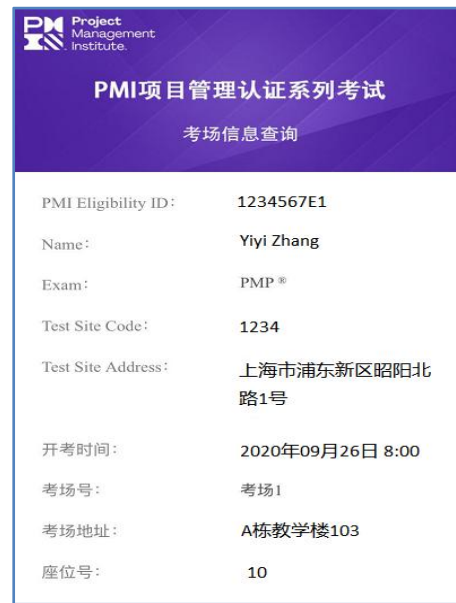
Project Management Institute.

PMI项目管理认证系列考试

考场信息查询

| | |
|---|---|
| PMI Eligibility ID: | 1234567E1 |
| Name: | Yiyi Zhang |
| Exam: | PMP® |
| Test Site Code: | 1234 |
| Test Site Address: | 上海市浦东新区昭阳北路1号 |
| 开考时间: | 2020年09月26日 8:00 |
| 考场号: | 考场1 |
| 考场地址: | A栋教学楼103 |
| 座位号: | 10 |